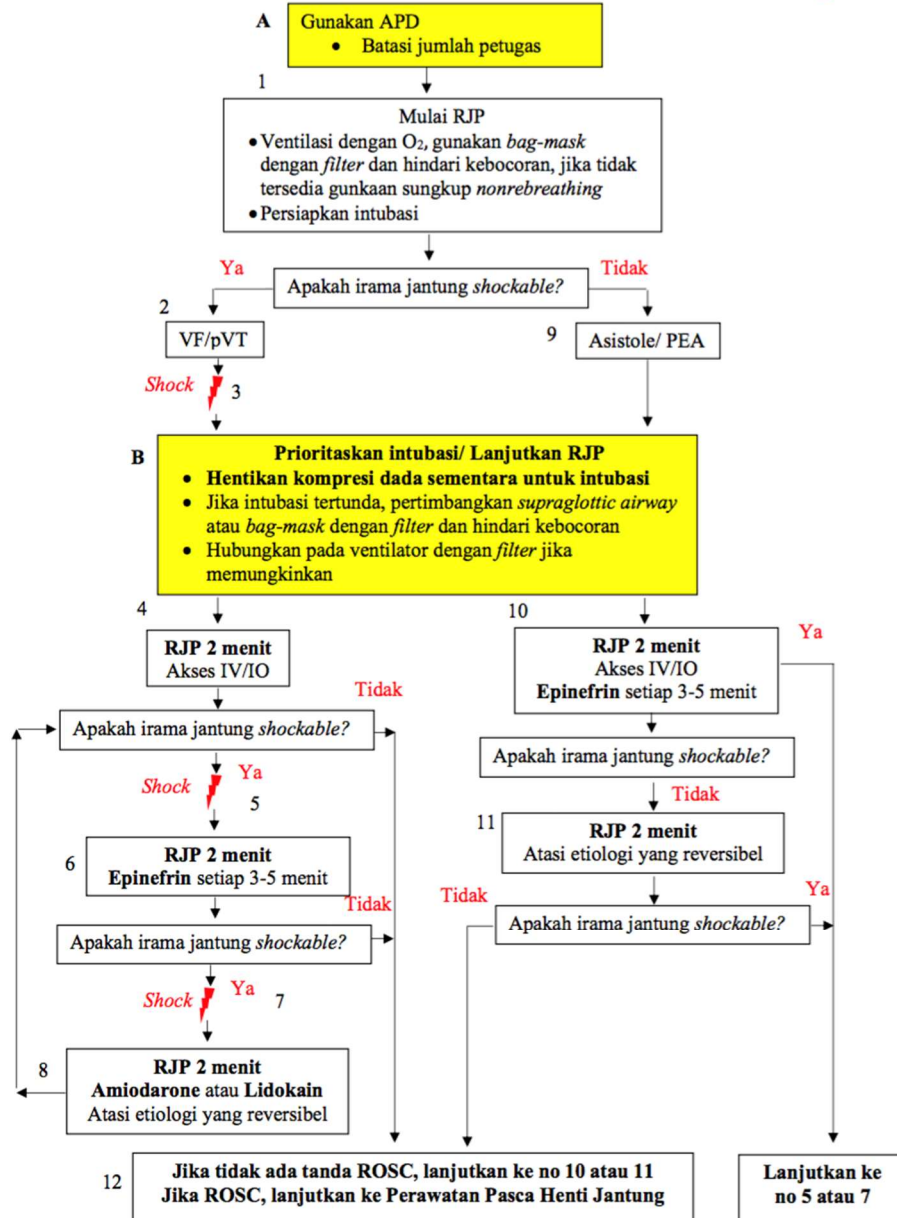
A
Gunakan APD
• Batasi jumlah petugas

1
Mulai RJP
• Ventilasi dengan $O_2$, gunakan *bag-mask* dengan *filter* dan hindari kebocoran, jika tidak tersedia gunkaan sungkup *nonrebreathing*
• Persiapkan intubasi

Ya
Apakah irama jantung *shockable?*
Tidak

2
VF/pVT

9
Asistole/ PEA

Shock
3

B
Prioritaskan intubasi/ Lanjutkan RJP
• Hentikan kompresi dada sementara untuk intubasi
• Jika intubasi tertunda, pertimbangkan *supraglottic airway* atau *bag-mask* dengan *filter* dan hindari kebocoran
• Hubungkan pada ventilator dengan *filter* jika memungkinkan

4
RJP 2 menit
Akses IV/IO

10
RJP 2 menit
Akses IV/IO
Epinefrin setiap 3-5 menit

Ya

Tidak
Apakah irama jantung *shockable?*

Shock
Ya
5

Apakah irama jantung *shockable?*
Tidak

11
RJP 2 menit
Atasi etiologi yang reversibel

6
RJP 2 menit
Epinefrin setiap 3-5 menit

Tidak
Tidak
Ya
Apakah irama jantung *shockable?*

Apakah irama jantung *shockable?*

Shock
Ya
7

8
RJP 2 menit
Amiodarone atau Lidokain
Atasi etiologi yang reversibel

12
Jika tidak ada tanda ROSC, lanjutkan ke no 10 atau 11
Jika ROSC, lanjutkan ke Perawatan Pasca Henti Jantung

Lanjutkan ke no 5 atau 7